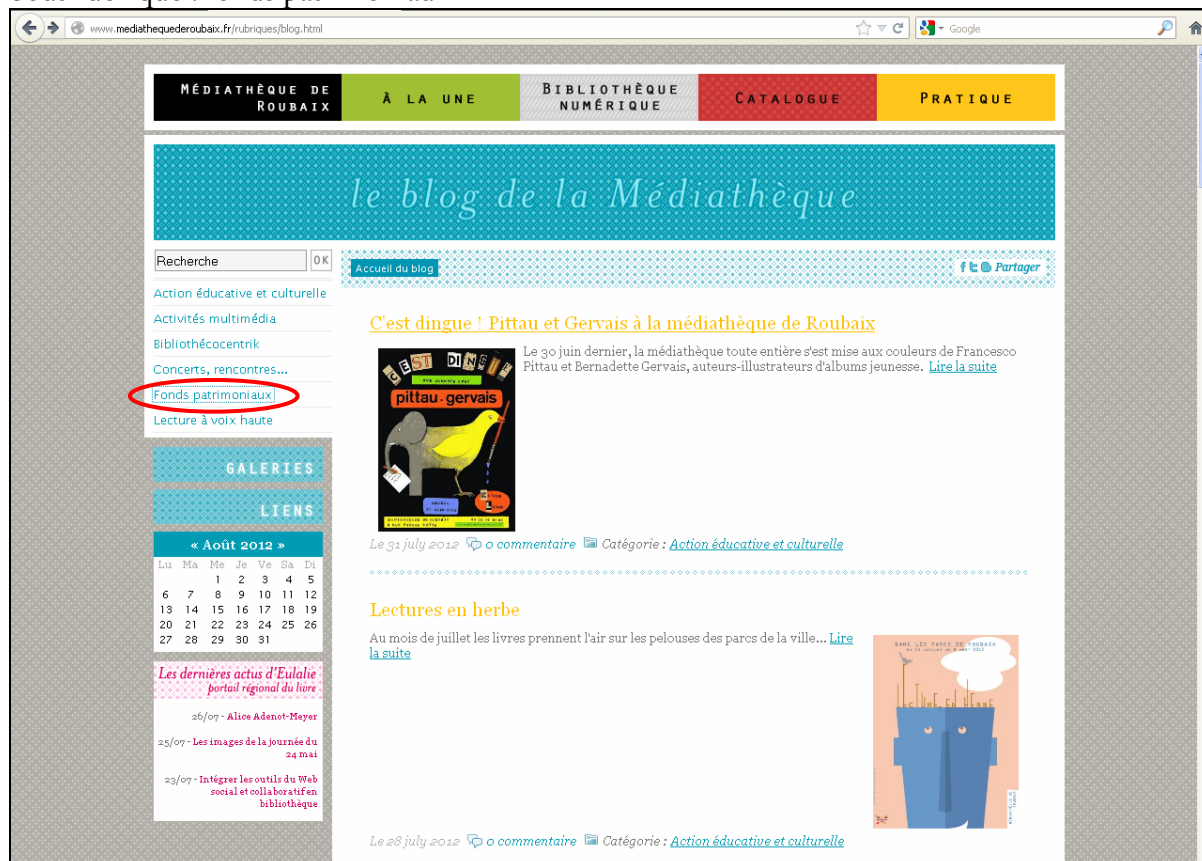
www.mediathequederoubaix.fr/rubriques/blog.html

Google

MÉDIATHÈQUE DE ROUBAIX | À LA UNE | BIBLIOTHÈQUE NUMÉRIQUE | CATALOGUE | PRATIQUE

le blog de la Médiathèque

Recherche OK

Accueil du blog

Partager

Action éducative et culturelle
Activités multimédia
Bibliothécocentrik
Concerts, rencontres...
Fonds patrimoniaux
Lecture à voix haute

GALERIES

LIENS

« Août 2012 »

| Lu | Ma | Me | Je | Ve | Sa | Di |
|---|---|---|---|---|---|---|
| | | 1 | 2 | 3 | 4 | 5 |
| 6 | 7 | 8 | 9 | 10 | 11 | 12 |
| 13 | 14 | 15 | 16 | 17 | 18 | 19 |
| 20 | 21 | 22 | 23 | 24 | 25 | 26 |
| 27 | 28 | 29 | 30 | 31 | | |

Les dernières actus d'Eulalie
portail régional du livre

26/07 - Alice Adenot-Meyer

25/07 - Les images de la journée du 24 mai

23/07 - Intégrer les outils du Web social et collaboratif en bibliothèque

C'est dingue ! Pittau et Gervais à la médiathèque de Roubaix

C'EST DINGUE
pittau · gervais

Le 30 juin dernier, la médiathèque toute entière s'est mise aux couleurs de Francesco Pittau et Bernadette Gervais, auteurs-illustrateurs d'albums jeunesse. Lire la suite

Le 31 july 2012 0 commentaire Catégorie : Action éducative et culturelle

Lectures en herbe

Au mois de juillet les livres prennent l'air sur les pelouses des parcs de la ville... Lire la suite

DANS LES PARCS DE ROUBAIX

Le 28 july 2012 0 commentaire Catégorie : Action éducative et culturelle